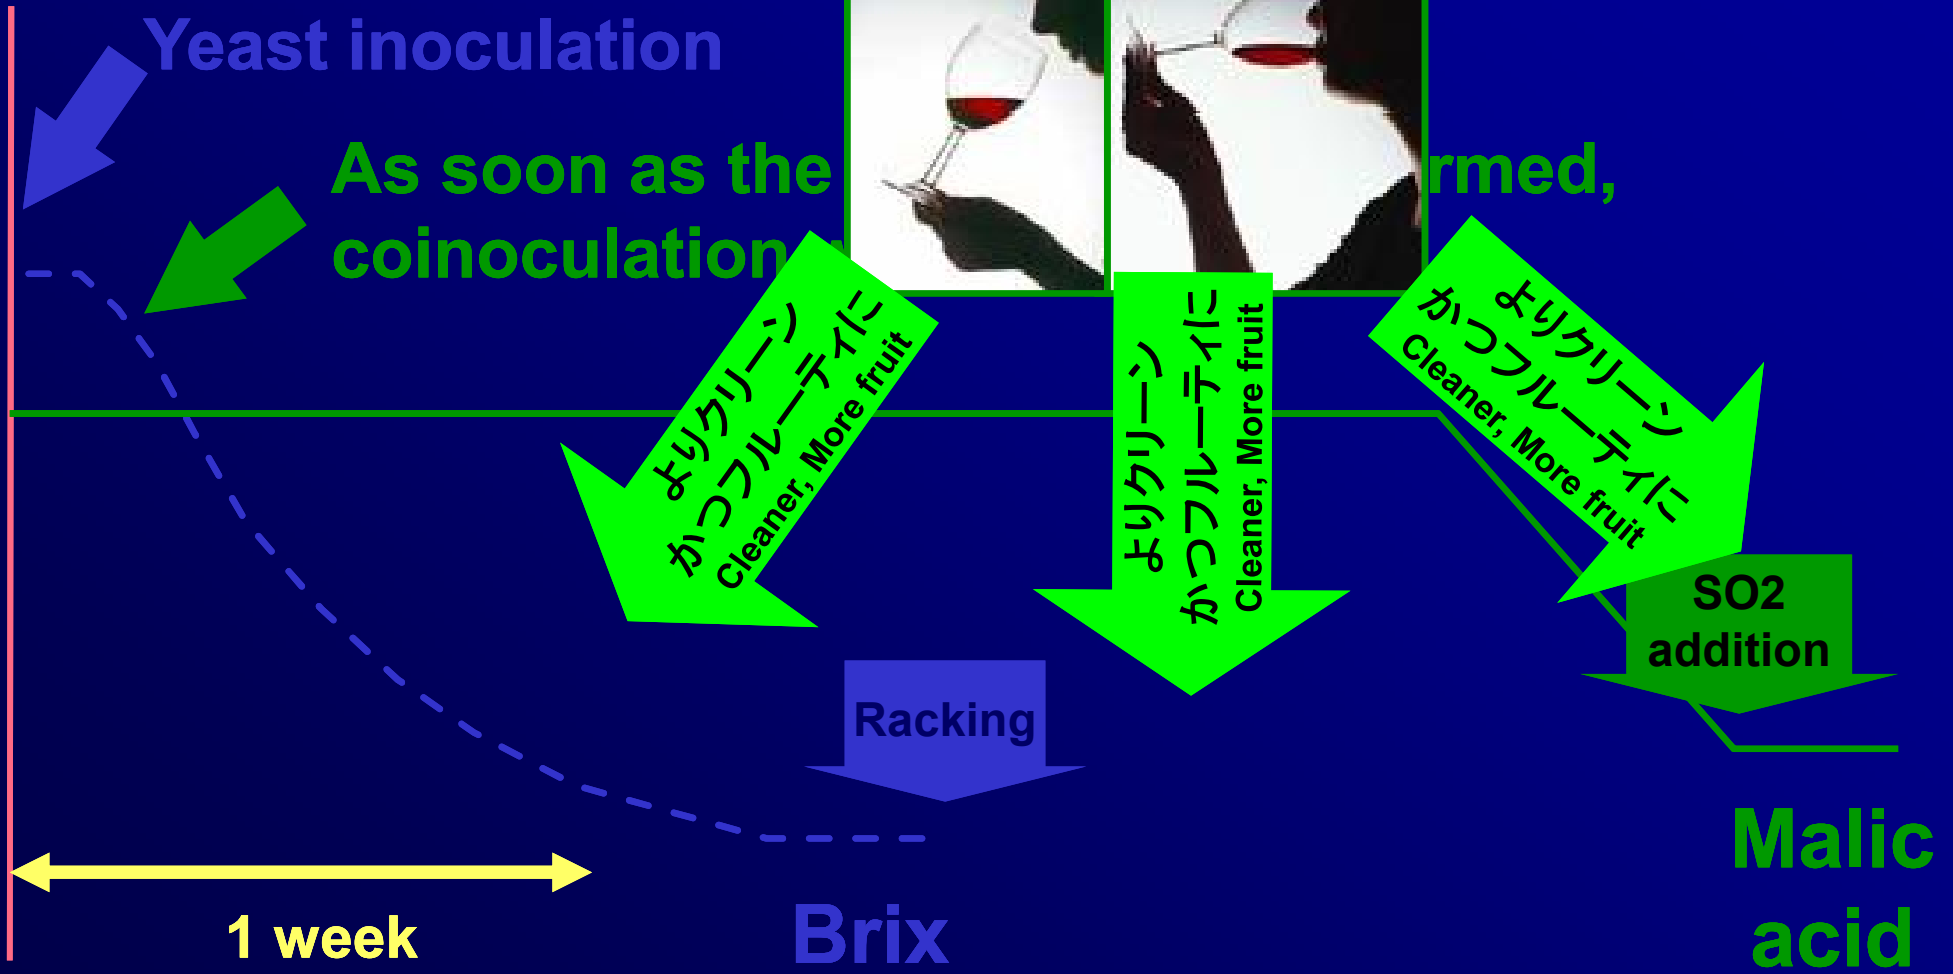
Yeast inoculation

As soon as the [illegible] rmed, coinoculation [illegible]

よりクリーン かつフルーティに Cleaner, More fruit

よりクリーン かつフルーティに Cleaner, More fruit

よりクリーン かつフルーティに Cleaner, More fruit

SO2 addition

Racking

1 week

Brix

Malic acid